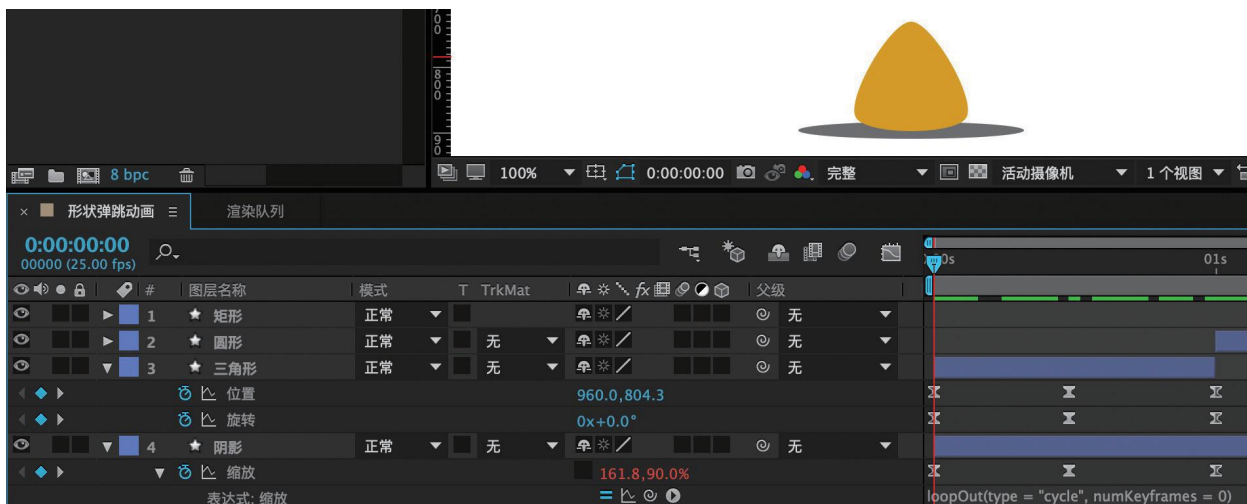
8 bpc

100% 0:00:00:00 完整 活动摄像机 1个视图

× 形状弹跳动画 ≡ 渲染队列

0:00:00:00
00000 (25.00 fps)

0s 01s

| # | 图层名称 | 模式 | T TrkMat | | 父级 |
|---|---|---|---|---|---|
| 1 | 矩形 | 正常 | | | 无 |
| 2 | 圆形 | 正常 | 无 | | 无 |
| 3 | 三角形 | 正常 | 无 | | 无 |
| | 位置 | | | 960.0,804.3 | |
| | 旋转 | | | 0x+0.0° | |
| 4 | 阴影 | 正常 | 无 | | 无 |
| | 缩放 | | | 161.8,90.0% | |
| | 表达式: 缩放 | | | | |

loopOut(type = "cycle", numKeyframes = 0)